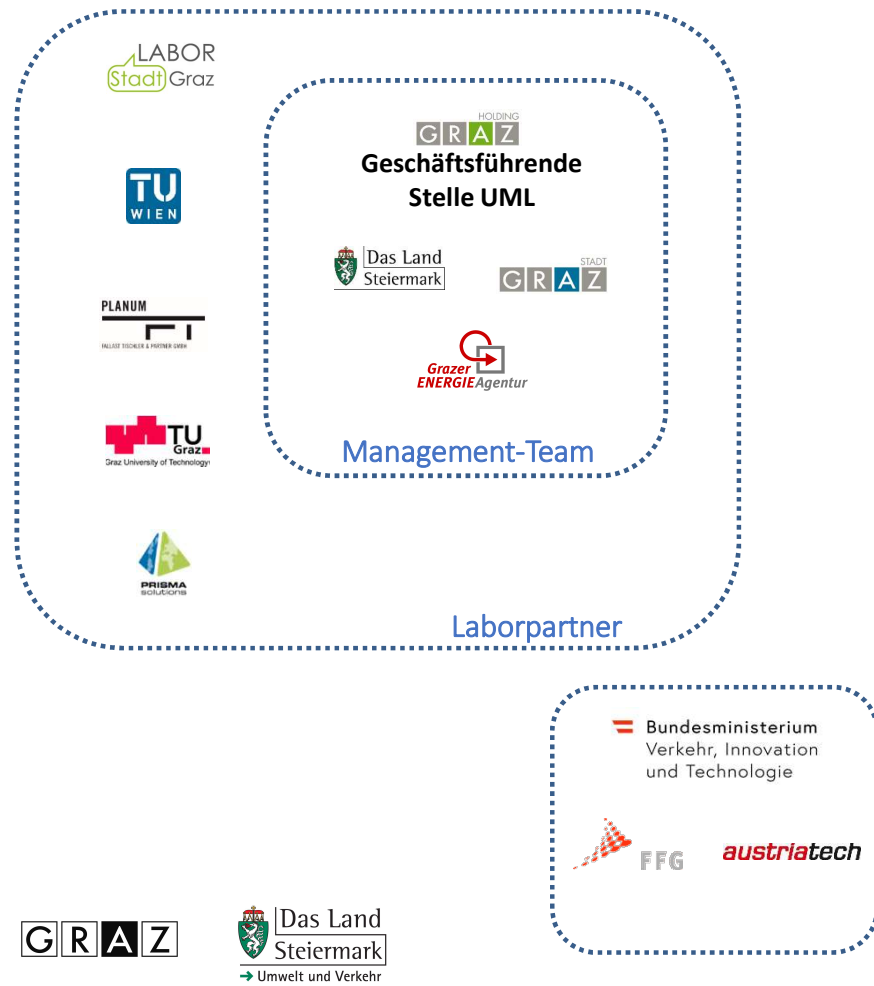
LABOR
Stadt Graz

TU WIEN

PLANUM
FALLAST TISCHLER & PARTNER GMBH

TU Graz
Graz University of Technology

PRISMA solutions

HOLDING
GRAZ
Geschäftsführende Stelle UML

Das Land Steiermark

STADT
GRAZ

Grazer ENERGIEAgentur

Management-Team

Laborpartner

Bundesministerium
Verkehr, Innovation und Technologie

FFG

austriatech

GRAZ

Das Land Steiermark
→ Umwelt und Verkehr